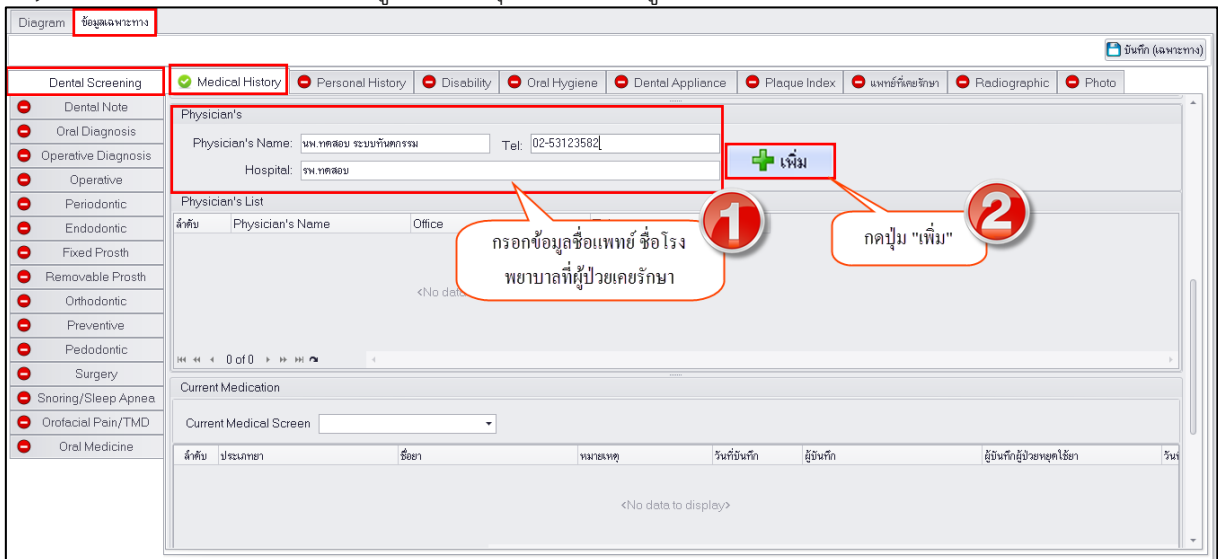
Diagram | ข้อมูลเฉพาะทาง

บันทึก (เฉพาะทาง)

Dental Screening
Dental Note
Oral Diagnosis
Operative Diagnosis
Operative
Periodontic
Endodontic
Fixed Prosth
Removable Prosth
Orthodontic
Preventive
Pedodontic
Surgery
Snoring/Sleep Apnea
Orofacial Pain/TMD
Oral Medicine

Medical History | Personal History | Disability | Oral Hygiene | Dental Appliance | Plaque Index | แพทย์ที่เคยรักษา | Radiographic | Photo

Physician's
Physician's Name: นพ.ทดสอบ ระบบทันตกรรม
Tel: 02-53123582
Hospital: รพ.ทดสอบ

เพิ่ม

Physician's List
| ลำดับ | Physician's Name | Office |
|---|---|---|

<No data

กรอกข้อมูลชื่อแพทย์ ชื่อโรงพยาบาลที่ผู้ป่วยเคยรักษา

1

กดปุ่ม "เพิ่ม"

2

0 of 0

Current Medication
Current Medical Screen

| ลำดับ | ประเภทยา | ชื่อยา | หมายเหตุ | วันที่บันทึก | ผู้บันทึก | ผู้บันทึกผู้ป่วยหยุดใช้ยา | วัน |
|---|---|---|---|---|---|---|---|

<No data to display>